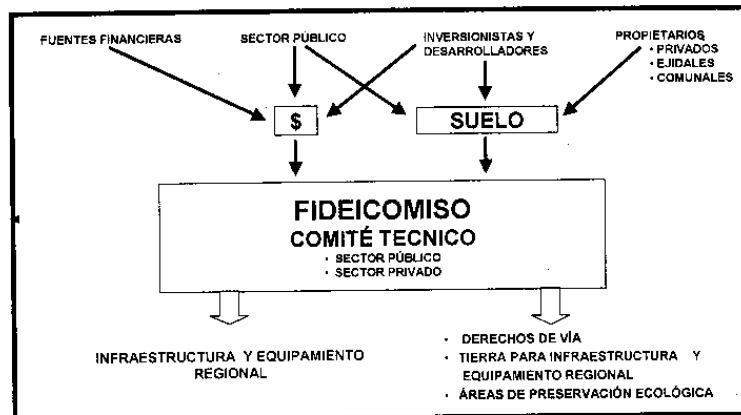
FUENTES FINANCIERAS

SECTOR PÚBLICO

INVERSIONISTAS Y DESARROLLADORES

PROPIETARIOS
• PRIVADOS
• EJIDALES
• COMUNALES

$

SUELO

FIDEICOMISO
COMITÉ TECNICO
• SECTOR PÚBLICO
• SECTOR PRIVADO

INFRAESTRUCTURA Y EQUIPAMIENTO REGIONAL

• DERECHOS DE VÍA
• TIERRA PARA INFRAESTRUCTURA Y EQUIPAMIENTO REGIONAL
• ÁREAS DE PRESERVACIÓN ECOLÓGICA